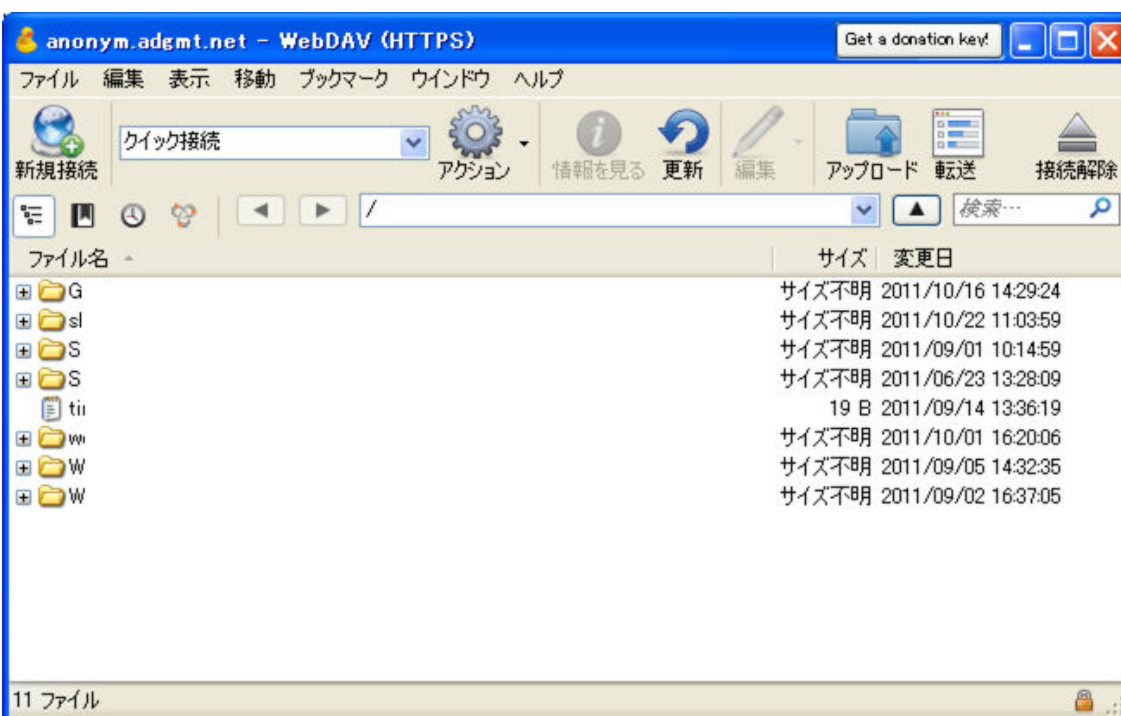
anonym.adgmt.net – WebDAV (HTTPS)

Get a donation key!

ファイル 編集 表示 移動 ブックマーク ウインドウ ヘルプ

新規接続

クイック接続

アクション

情報を見る

更新

編集

アップロード

転送

接続解除

/

検索…

| ファイル名 | サイズ | 変更日 |
|---|---|---|
| G | サイズ不明 | 2011/10/16 14:29:24 |
| sl | サイズ不明 | 2011/10/22 11:03:59 |
| S | サイズ不明 | 2011/09/01 10:14:59 |
| S | サイズ不明 | 2011/06/23 13:28:09 |
| ti | 19 B | 2011/09/14 13:36:19 |
| w | サイズ不明 | 2011/10/01 16:20:06 |
| W | サイズ不明 | 2011/09/05 14:32:35 |
| W | サイズ不明 | 2011/09/02 16:37:05 |

11 ファイル